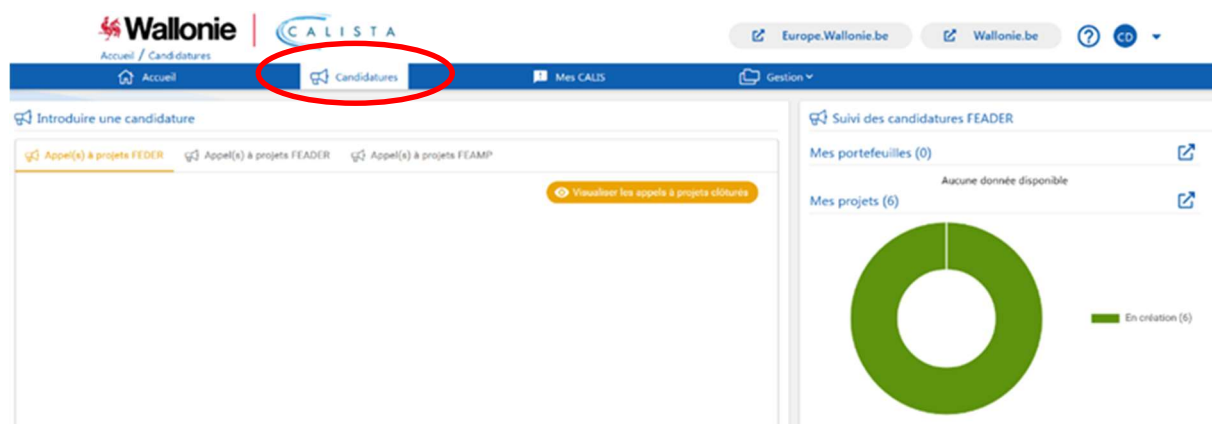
Wallonie | CALISTA

Accueil / Candidatures

Europe.Wallonie.be

Wallonie.be

?

CD

Accueil

Candidatures

Mes CALIS

Gestion

Introduire une candidature

Appel(s) à projets FEDER

Appel(s) à projets FEADER

Appel(s) à projets FEAMP

Visualiser les appels à projets clôturés

Suivi des candidatures FEADER

Mes portefeuilles (0)

Aucune donnée disponible

Mes projets (6)

En création (6)